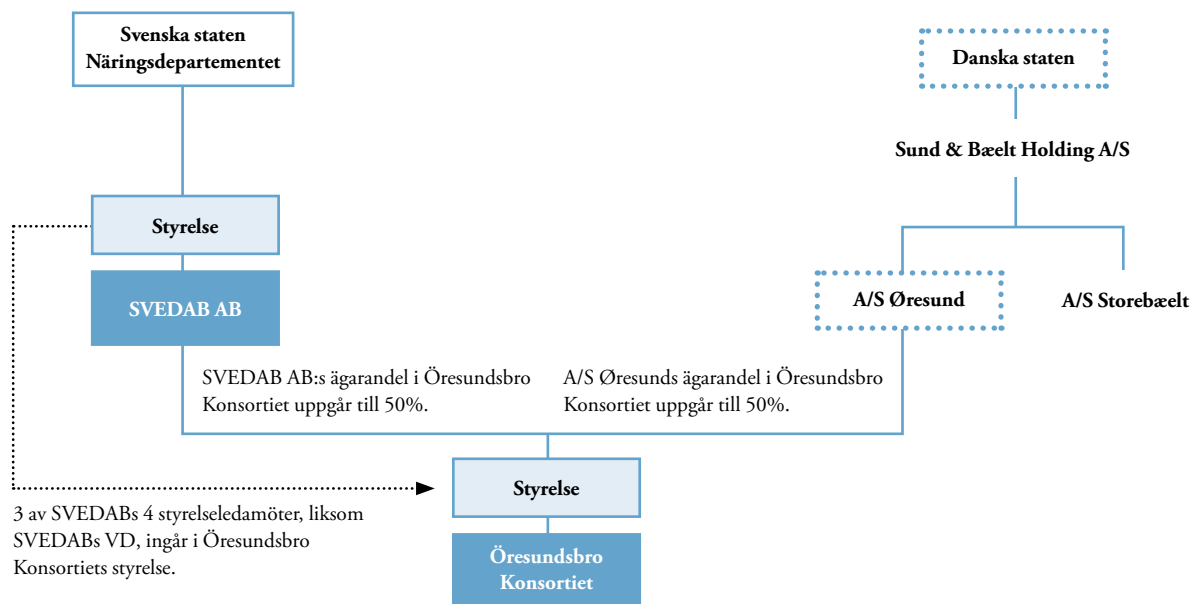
Svenska staten
Näringsdepartementet

Danska staten

Sund & Bælt Holding A/S

Styrelse

SVEDAB AB

A/S Øresund

A/S Storebælt

SVEDAB AB:s ägarandel i Öresundsbro Konsortiet uppgår till 50%.

A/S Øresunds ägarandel i Öresundsbro Konsortiet uppgår till 50%.

Styrelse

3 av SVEDABs 4 styrelseledamöter, liksom SVEDABs VD, ingår i Öresundsbro Konsortiets styrelse.

Öresundsbro
Konsortiet